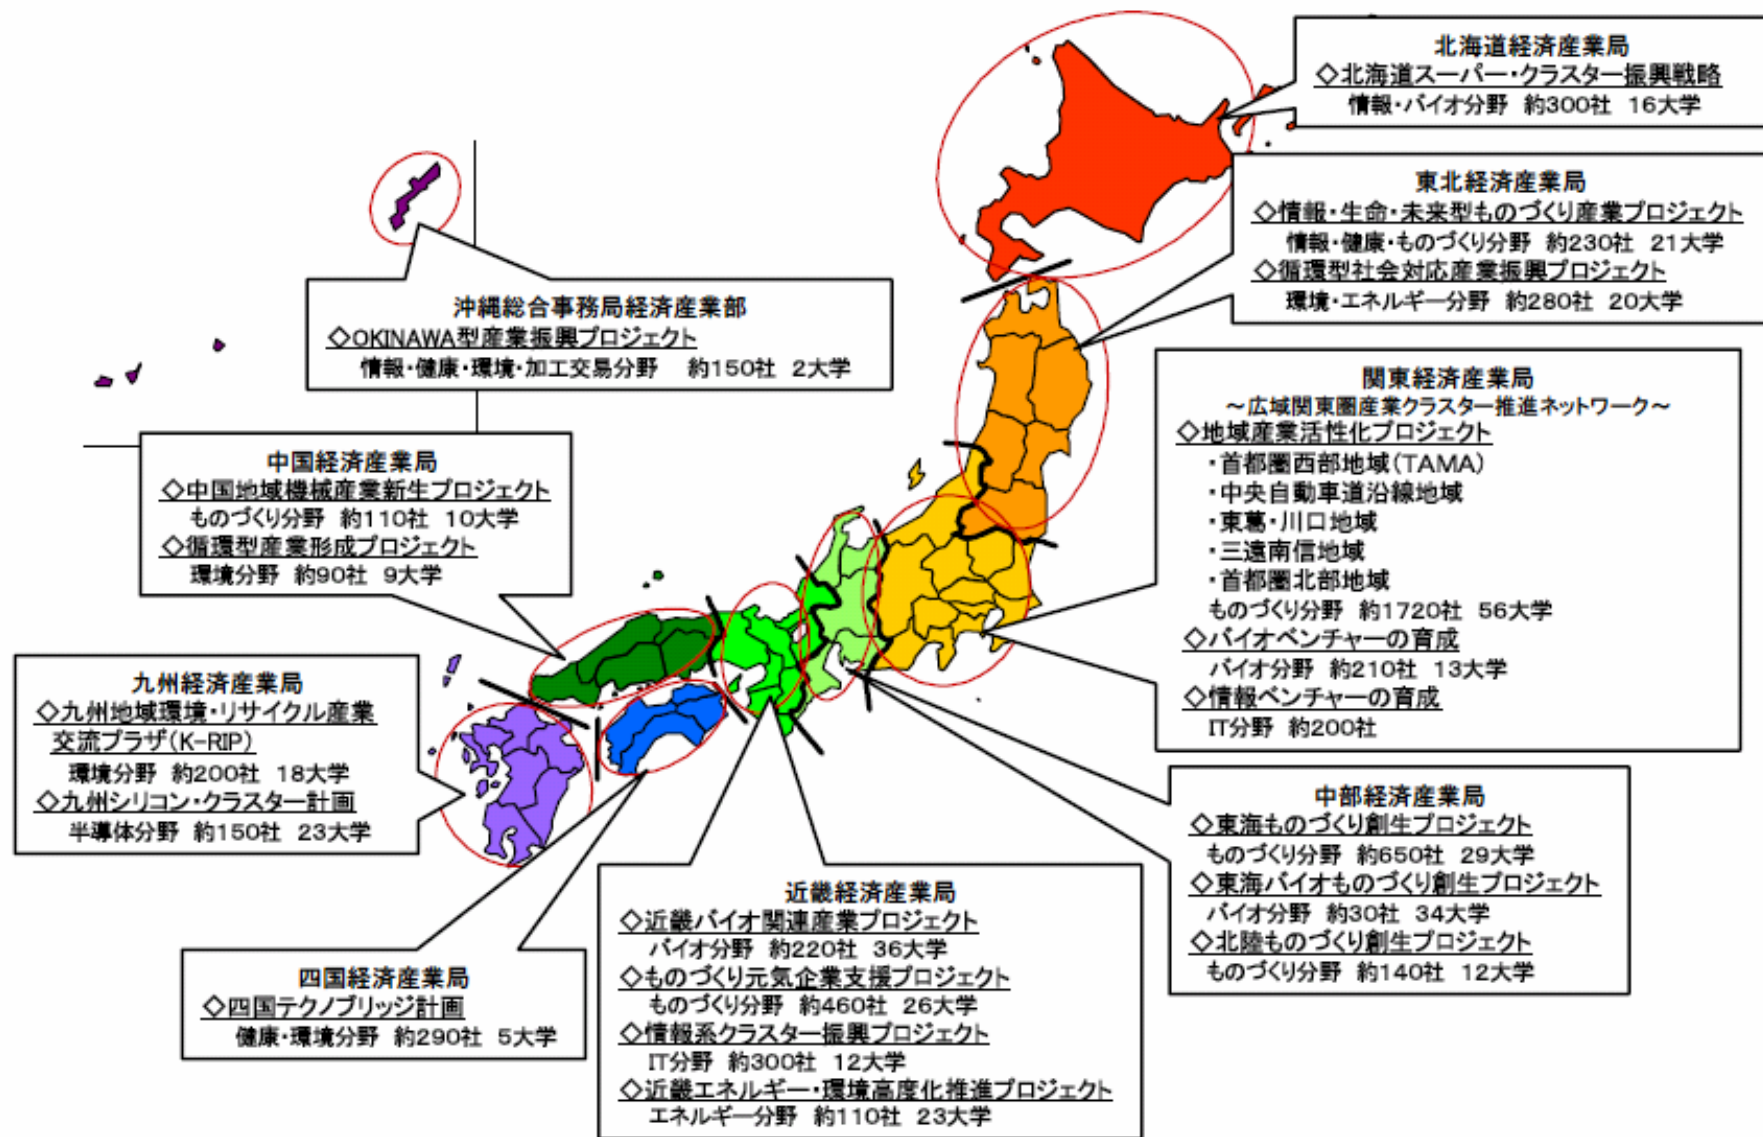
北海道経済産業局
◇北海道スーパー・クラスター振興戦略
情報・バイオ分野　約300社　16大学

東北経済産業局
◇情報・生命・未来型ものづくり産業プロジェクト
情報・健康・ものづくり分野　約230社　21大学
◇循環型社会対応産業振興プロジェクト
環境・エネルギー分野　約280社　20大学

沖縄総合事務局経済産業部
◇OKINAWA型産業振興プロジェクト
情報・健康・環境・加工交易分野　約150社　2大学

関東経済産業局
～広域関東圏産業クラスター推進ネットワーク～
◇地域産業活性化プロジェクト
・首都圏西部地域（TAMA）
・中央自動車道沿線地域
・東葛・川口地域
・三遠南信地域
・首都圏北部地域
ものづくり分野　約1720社　56大学
◇バイオベンチャーの育成
バイオ分野　約210社　13大学
◇情報ベンチャーの育成
IT分野　約200社

中国経済産業局
◇中国地域機械産業新生プロジェクト
ものづくり分野　約110社　10大学
◇循環型産業形成プロジェクト
環境分野　約90社　9大学

九州経済産業局
◇九州地域環境・リサイクル産業交流プラザ（K-RIP）
環境分野　約200社　18大学
◇九州シリコン・クラスター計画
半導体分野　約150社　23大学

中部経済産業局
◇東海ものづくり創生プロジェクト
ものづくり分野　約650社　29大学
◇東海バイオものづくり創生プロジェクト
バイオ分野　約30社　34大学
◇北陸ものづくり創生プロジェクト
ものづくり分野　約140社　12大学

近畿経済産業局
◇近畿バイオ関連産業プロジェクト
バイオ分野　約220社　36大学
◇ものづくり元気企業支援プロジェクト
ものづくり分野　約460社　26大学
◇情報系クラスター振興プロジェクト
IT分野　約300社　12大学
◇近畿エネルギー・環境高度化推進プロジェクト
エネルギー分野　約110社　23大学

四国経済産業局
◇四国テクノブリッジ計画
健康・環境分野　約290社　5大学